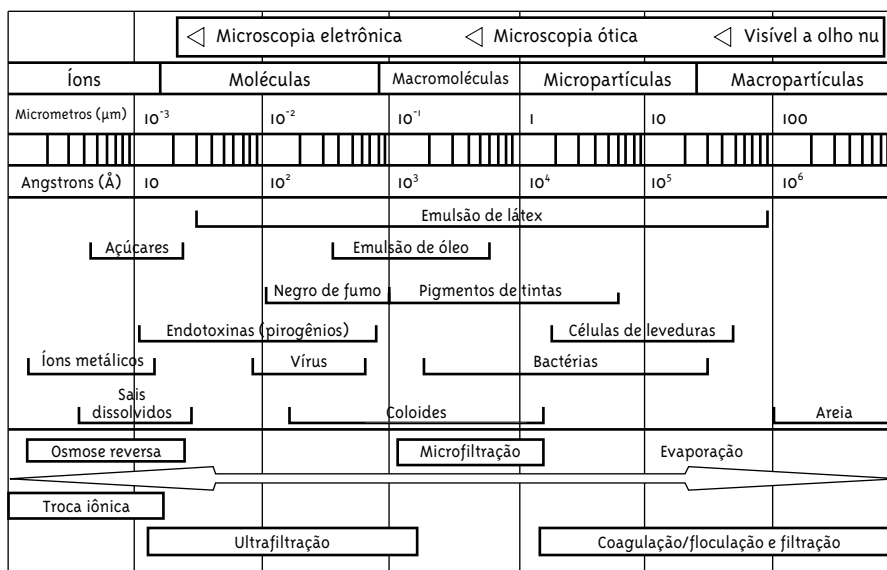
◁ Microscopia eletrônica ◁ Microscopia ótica ◁ Visível a olho nu

| Íons | Moléculas | Macromoléculas | Micropartículas | Macropartículas |
|---|---|---|---|---|

| Micrometros (µm) | $10^{-3}$ | $10^{-2}$ | $10^{-1}$ | 1 | 10 | 100 |
|---|---|---|---|---|---|---|
| Angstrons (Å) | 10 | $10^2$ | $10^3$ | $10^4$ | $10^5$ | $10^6$ |

Emulsão de látex

Açúcares

Emulsão de óleo

Negro de fumo

Pigmentos de tintas

Endotoxinas (pirogênios)

Células de leveduras

Íons metálicos

Vírus

Bactérias

Sais dissolvidos

Coloides

Areia

Osmose reversa

Microfiltração

Evaporação

Troca iônica

Ultrafiltração

Coagulação/floculação e filtração